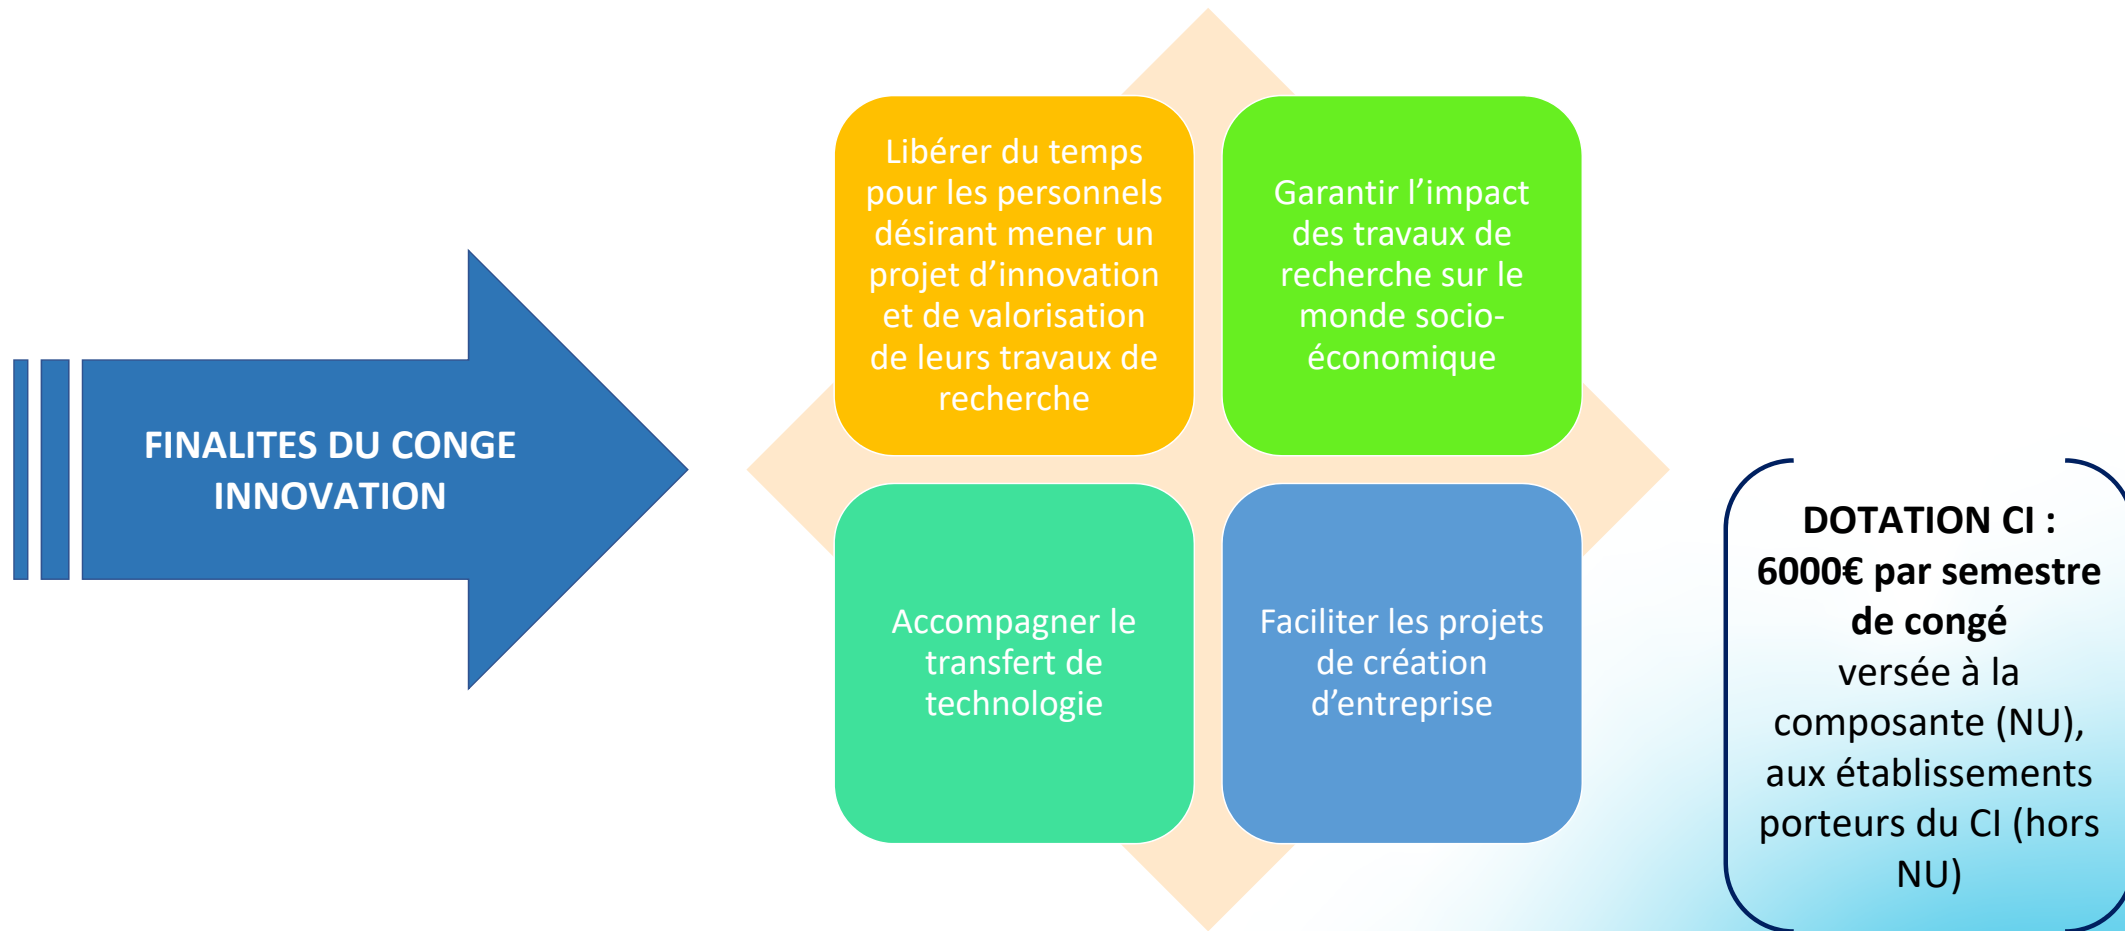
FINALITES DU CONGE INNOVATION

Libérer du temps pour les personnels désirant mener un projet d’innovation et de valorisation de leurs travaux de recherche

Garantir l’impact des travaux de recherche sur le monde socio-économique

Accompagner le transfert de technologie

Faciliter les projets de création d’entreprise

**DOTATION CI : 6000€ par semestre de congé** versée à la composante (NU), aux établissements porteurs du CI (hors NU)